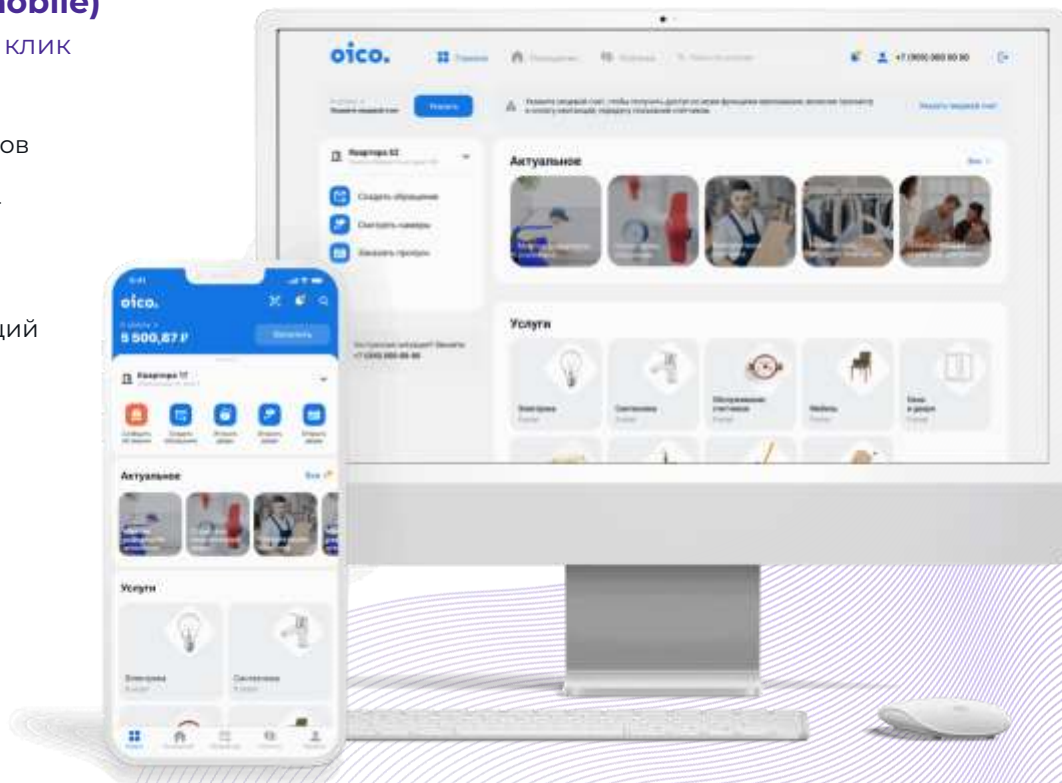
obile)
клик

ов

ий

oico.

Актуальное

Все

Услуги

Электрика

Сантехника

Обслуживание счетчиков

Мебель

Окна и двери

Квартира 62

Создать обращение

Смотреть камеры

Заказать пропуск

Оплатить

oico.

5 500,87 ₽

Квартира 17

Актуальное

Все

Услуги

Электрика

Сантехника